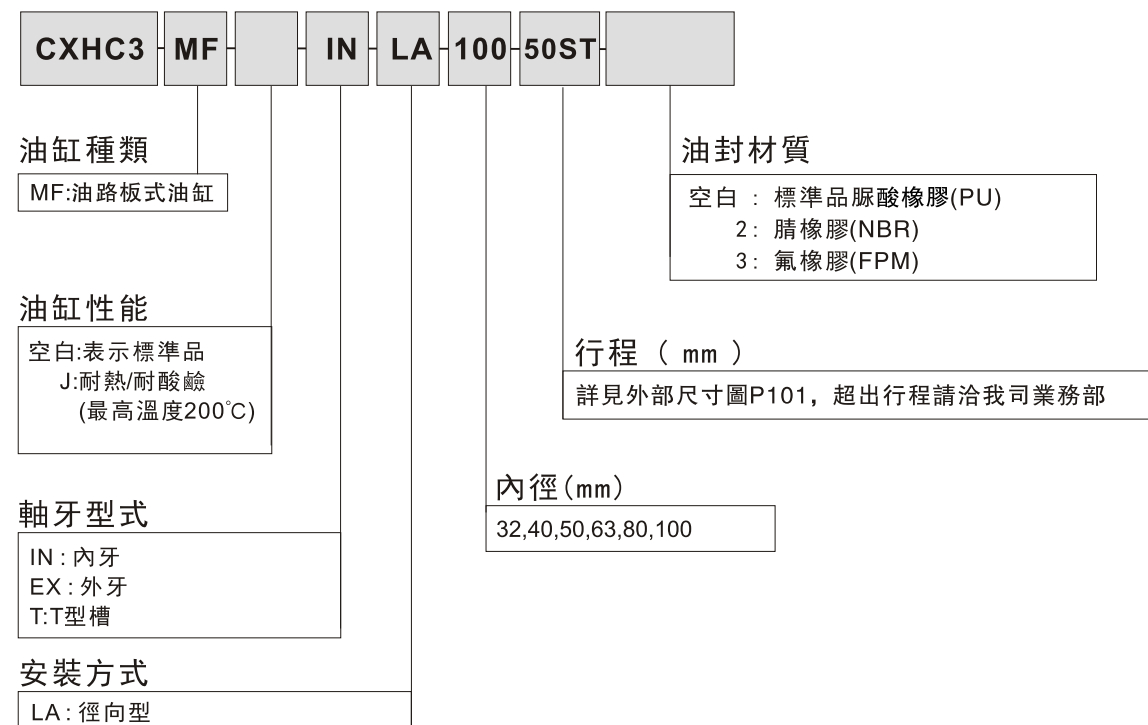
CXHC3 - MF - - IN - LA - 100 - 50ST -

油缸種類
MF:油路板式油缸

油缸性能
空白:表示標準品
J:耐熱/耐酸鹼
(最高溫度200°C)

軸牙型式
IN : 內牙
EX : 外牙
T:T型槽

安裝方式
LA : 徑向型

油封材質
空白 : 標準品脲酸橡膠(PU)
2 : 腈橡膠(NBR)
3 : 氟橡膠(FPM)

行程 ( mm )
詳見外部尺寸圖P101，超出行程請洽我司業務部

內徑(mm)
32,40,50,63,80,100